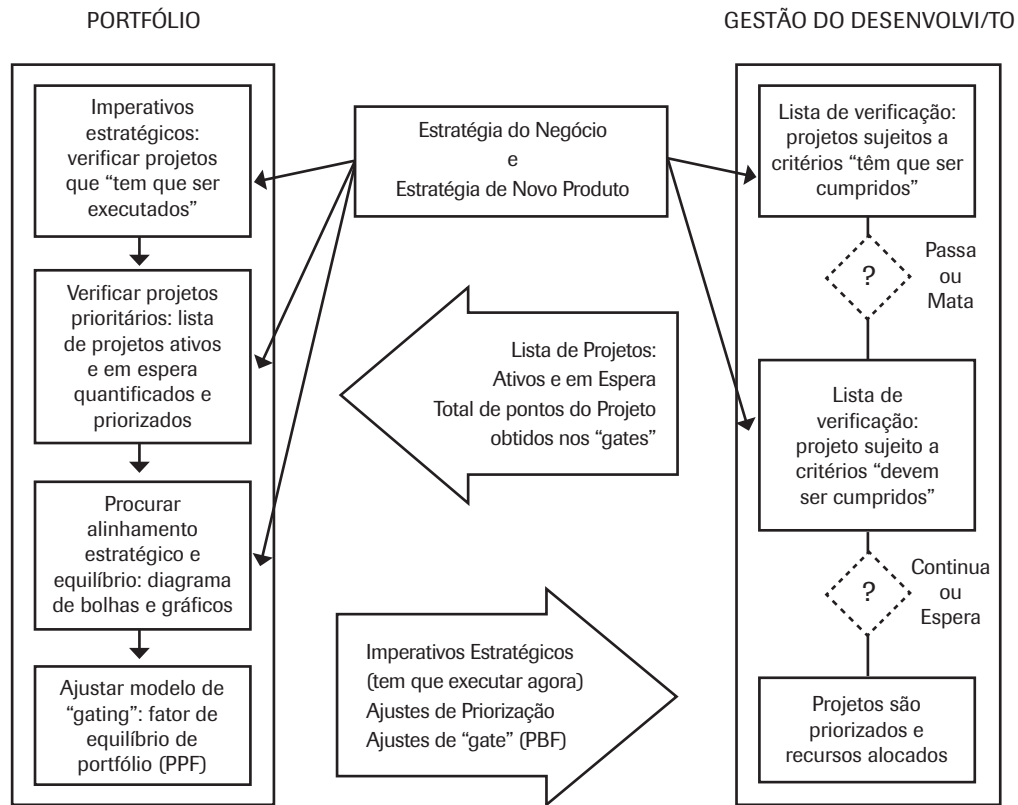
PORTFÓLIO

GESTÃO DO DESENVOLVI/TO

Imperativos estratégicos: verificar projetos que "tem que ser executados"

Verificar projetos prioritários: lista de projetos ativos e em espera quantificados e priorizados

Procurar alinhamento estratégico e equilíbrio: diagrama de bolhas e gráficos

Ajustar modelo de "gating": fator de equilíbrio de portfólio (PPF)

Estratégia do Negócio
e
Estratégia de Novo Produto

Lista de Projetos:
Ativos e em Espera
Total de pontos do Projeto obtidos nos "gates"

Imperativos Estratégicos (tem que executar agora)
Ajustes de Priorização
Ajustes de "gate" (PBF)

Lista de verificação: projetos sujeitos a critérios "têm que ser cumpridos"

?

Passa ou Mata

Lista de verificação: projeto sujeito a critérios "devem ser cumpridos"

?

Continua ou Espera

Projetos são priorizados e recursos alocados